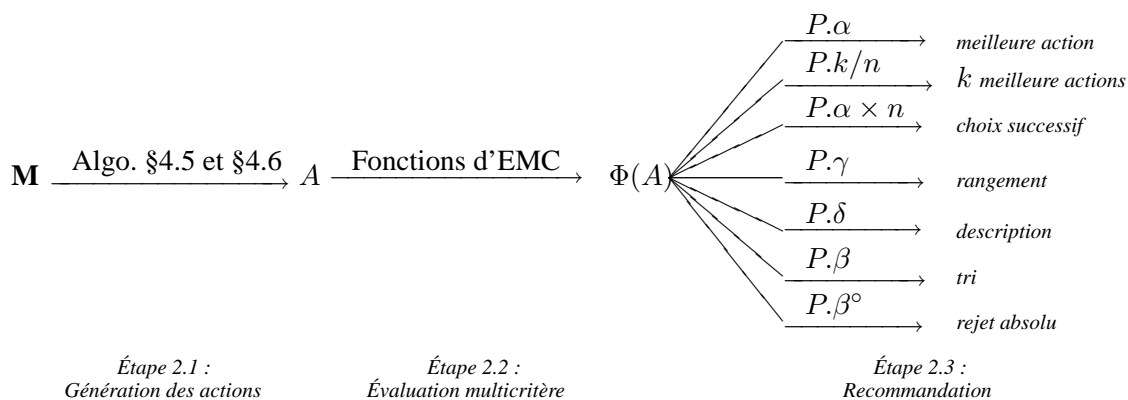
**M** $\xrightarrow{\text{Algo. §4.5 et §4.6}}$ $A$ $\xrightarrow{\text{Fonctions d'EMC}}$ $\Phi(A)$

$P.\alpha$ meilleure action

$P.k/n$ $k$ meilleure actions

$P.\alpha \times n$ choix successif

$P.\gamma$ rangement

$P.\delta$ description

$P.\beta$ tri

$P.\beta^{\circ}$ rejet absolu

Étape 2.1 :
Génération des actions

Étape 2.2 :
Évaluation multicritère

Étape 2.3 :
Recommandation